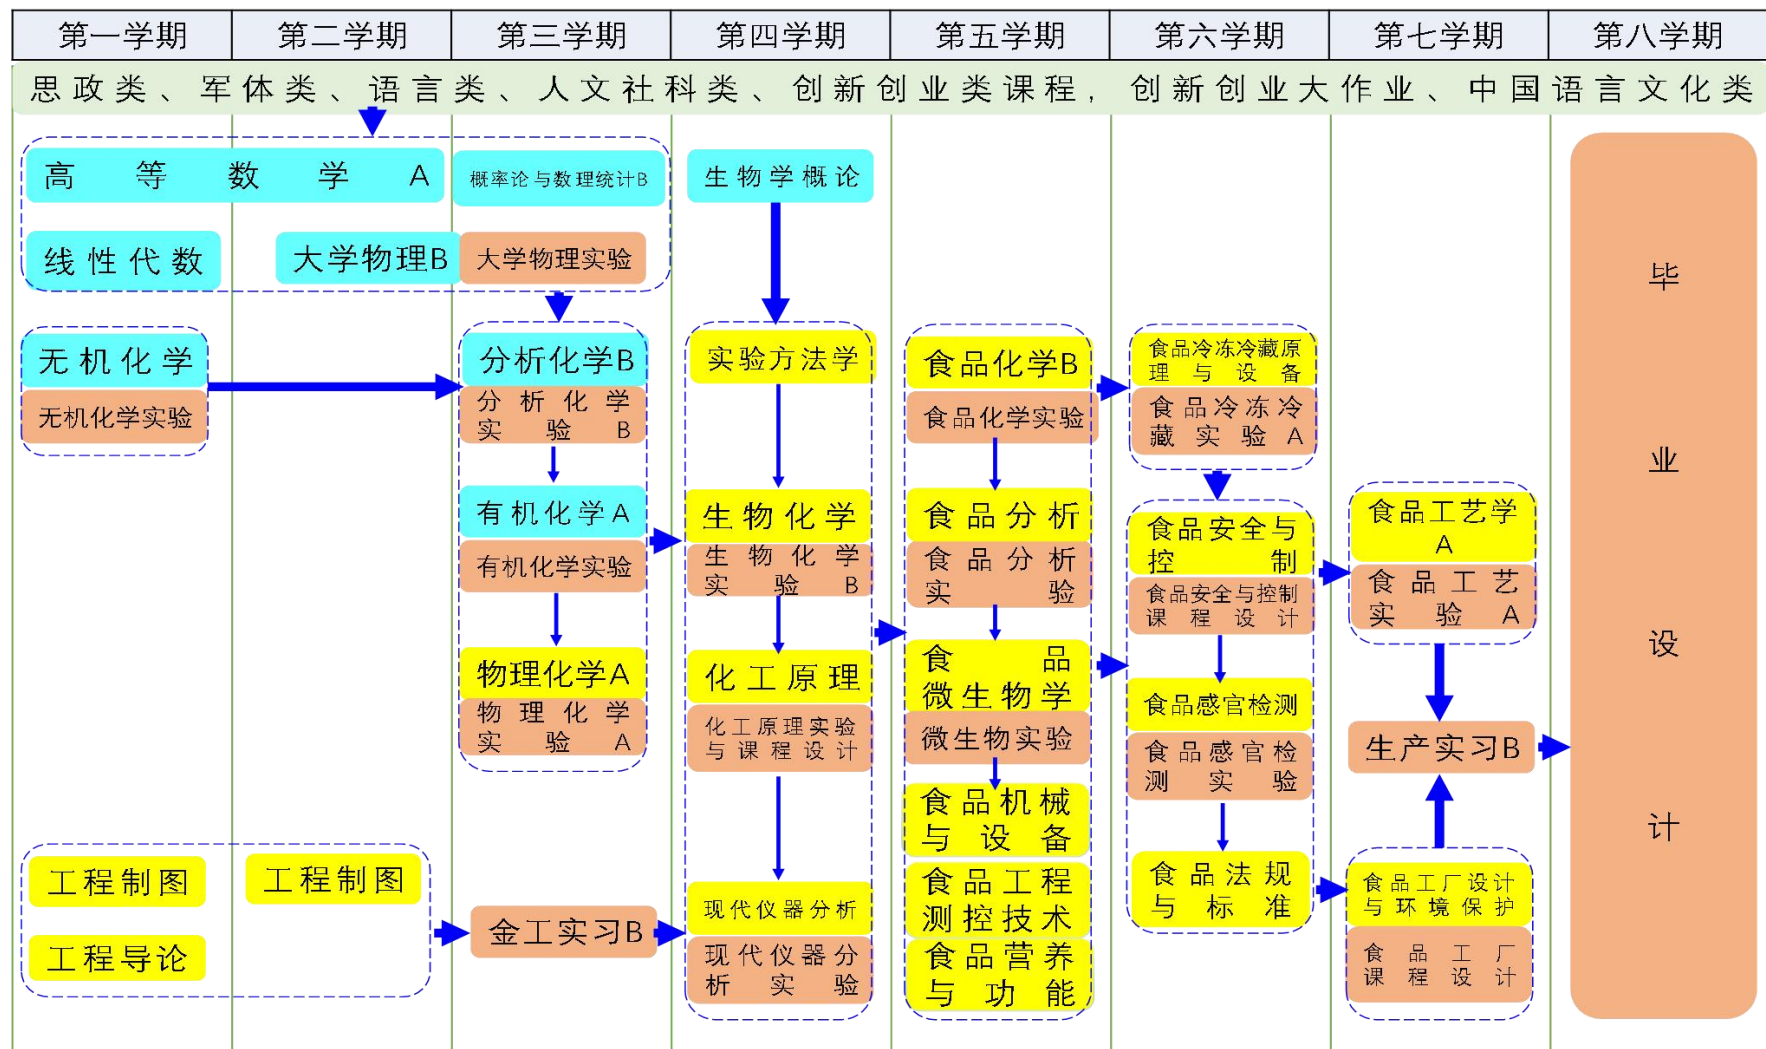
| 第一学期 | 第二学期 | 第三学期 | 第四学期 | 第五学期 | 第六学期 | 第七学期 | 第八学期 |
|---|---|---|---|---|---|---|---|

思政类、军体类、语言类、人文社科类、创新创业类课程，创新创业大作业、中国语言文化类

高等数学A
概率论与数理统计B
生物学概论
线性代数
大学物理B
大学物理实验

毕业设计

无机化学
无机化学实验
分析化学B
分析化学实验B
实验方法学
食品化学B
食品化学实验
食品冷冻冷藏原理与设备
食品冷冻冷藏实验A

有机化学A
有机化学实验
生物化学
生物化学实验B
食品分析
食品分析实验
食品安全与控制
食品安全与控制课程设计
食品工艺学A
食品工艺实验A

物理化学A
物理化学实验A
化工原理
化工原理实验与课程设计
食品微生物学
微生物实验
食品感官检测
食品感官检测实验
生产实习B

食品机械与设备

工程制图
工程制图
金工实习B
现代仪器分析
现代仪器分析实验
食品工程测控技术
食品法规与标准
食品工厂设计与环境保护
工程导论
食品营养与功能
食品工厂课程设计